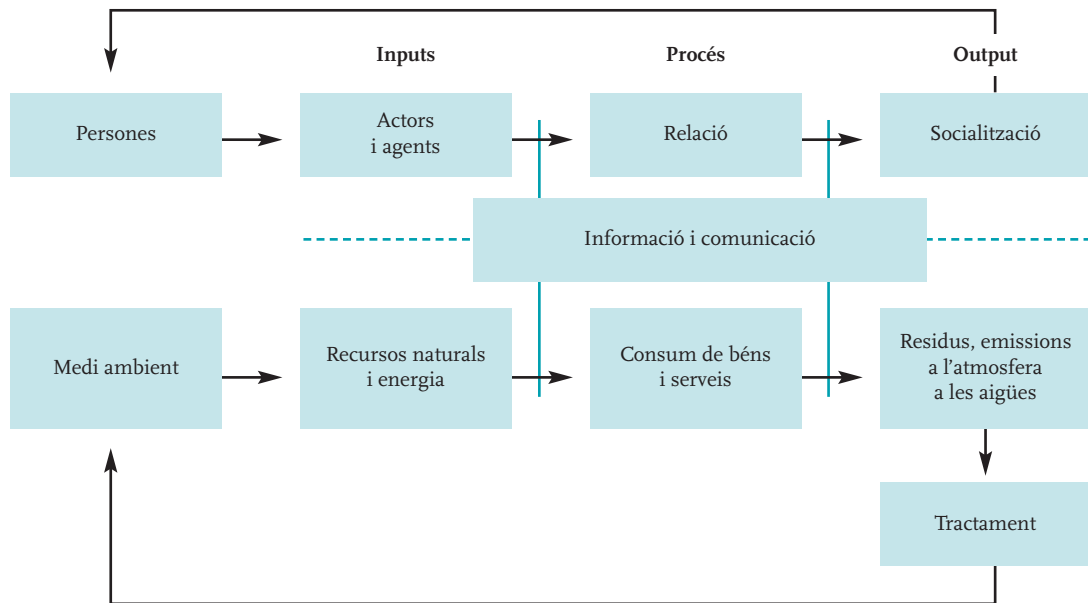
Inputs

Procés

Output

Persones

Actors i agents

Relació

Socialització

Informació i comunicació

Medi ambient

Recursos naturals i energia

Consum de béns i serveis

Residus, emissions a l'atmosfera a les aigües

Tractament